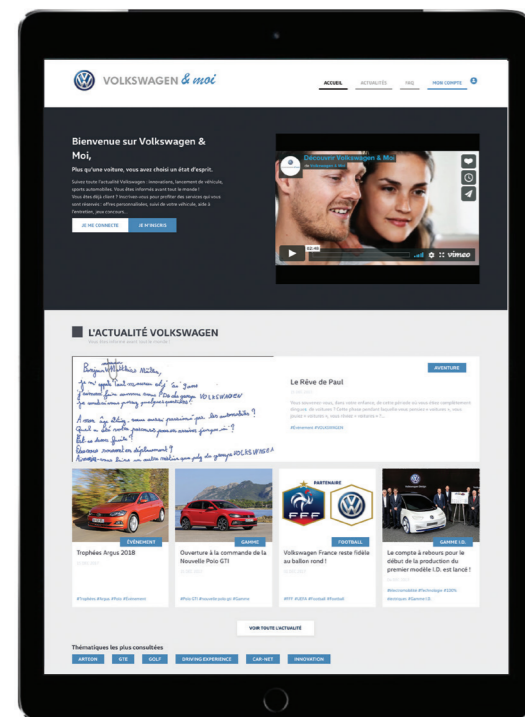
VOLKSWAGEN & moi

ACCUEIL ACTUALITÉS FAQ MON COMPTE

Bienvenue sur Volkswagen & Moi,

Plus qu'une voiture, vous avez choisi un état d'esprit.

Suivez toute l'actualité Volkswagen : innovations, lancement de véhicule, sports automobiles. Vous êtes informés avant tout le monde ! Vous êtes déjà client ? Inscrivez-vous pour profiter des services qui vous sont réservés : offres personnalisées, suivi de votre véhicule, accès à l'entretien, jeux concours...

JE ME CONNECTE JE M'INSCRIS

Découvrir Volkswagen & Moi

vimeo

L'ACTUALITÉ VOLKSWAGEN

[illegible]

Bonjour Volkswagen Molle,
Je m'appelle Paul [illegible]
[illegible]
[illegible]
A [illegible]
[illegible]
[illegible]
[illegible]

AVENTURE

Le Rêve de Paul

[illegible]

#Evénement #VOLKSWAGEN

ÉVÉNEMENT

Trophées Argus 2018

#Trophées #Argus #Polo #T-Roc

GAMME

Ouverture à la commande de la Nouvelle Polo GTI

#Polo GTI #nouvelle polo gti #Gamme

PARTENAIRE

FOOTBALL

Volkswagen France reste fidèle au ballon rond !

#FFF #UEFA #Football #football

GAMME I.D.

Le compte à rebours pour le début de la production du premier modèle I.D. est lancé !

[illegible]

VOIR TOUTE L'ACTUALITÉ

Thématiques les plus consultées

ARTEON GTE GOLF DRIVING EXPERIENCE CAR-NET INNOVATION